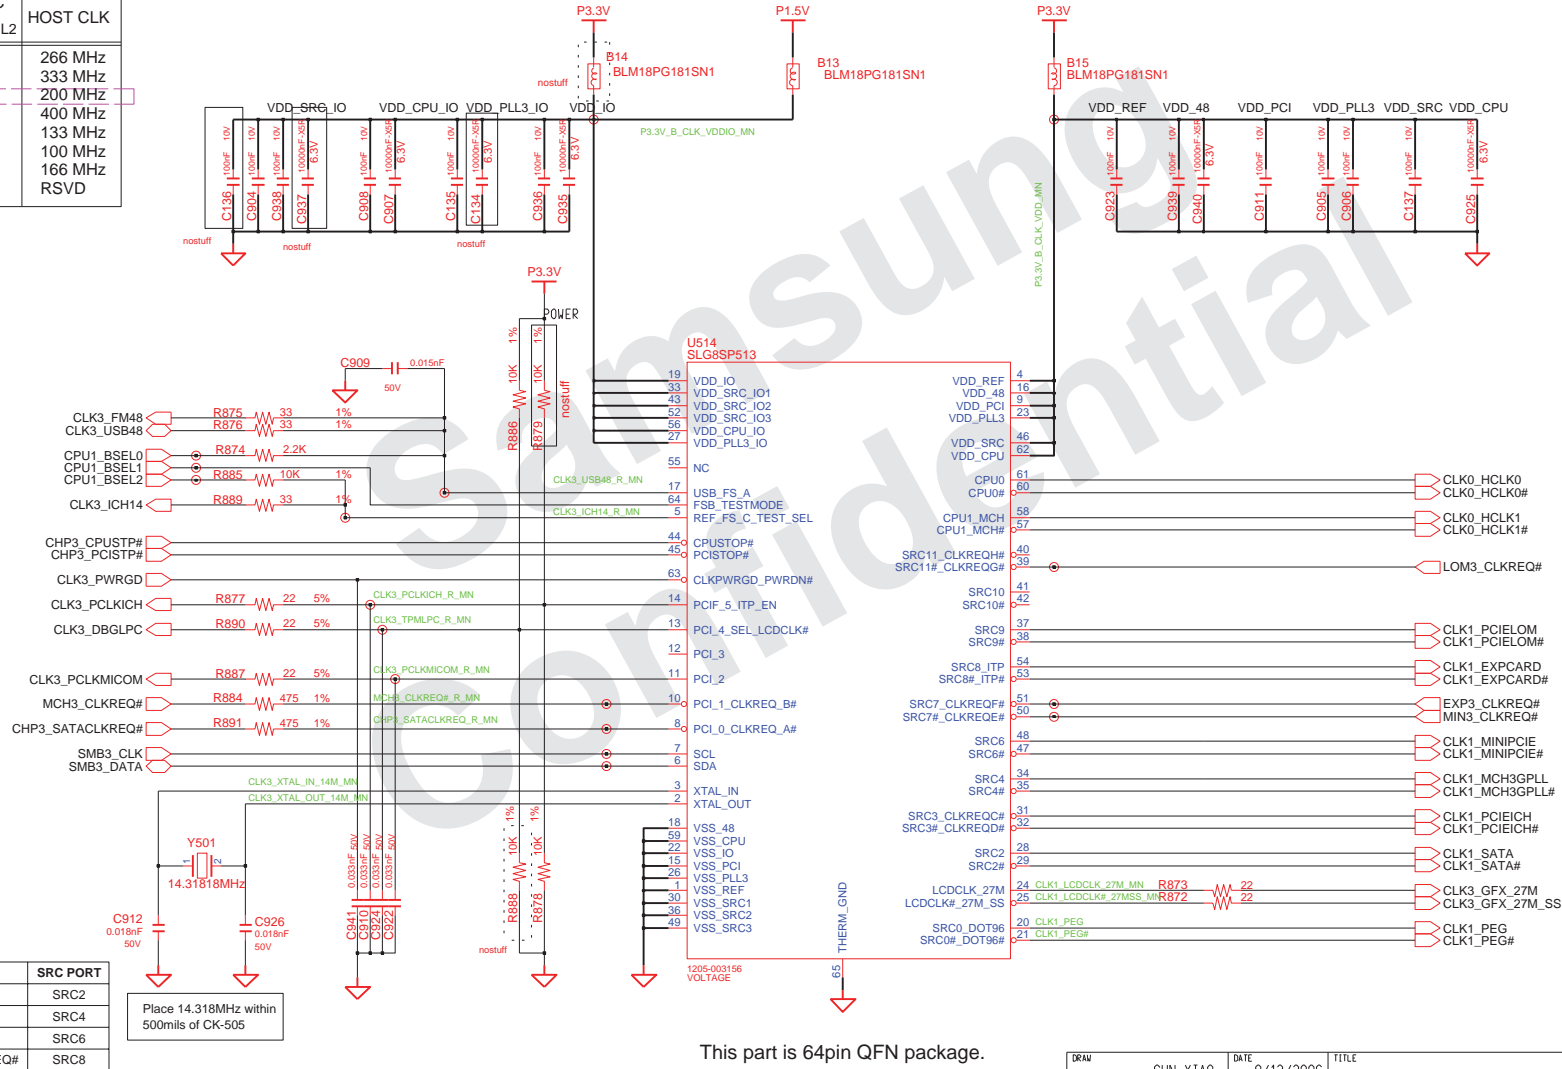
L2 HOST CLK
266 MHz
333 MHz
200 MHz
400 MHz
133 MHz
100 MHz
166 MHz
RSVD

P3.3V
B14
BLM18PG181SN1
nostuff
P1.5V
B13
BLM18PG181SN1
P3.3V
B15
BLM18PG181SN1

VDD_SRC_IO VDD_CPU_IO VDD_PLL3_IO VDD_IO
P3.3V_B_CLK_VDDIO_MN
VDD_REF VDD_48 VDD_PCI VDD_PLL3 VDD_SRC VDD_CPU

C136 C904 C938 C937 C908 C907 C135 C134 C936 C935
nostuff nostuff nostuff
C923 C939 C940 C911 C905 C906 C137 C925

P3.3V_B_CLK_VDD_MN
P3.3V
POWER
C909 0.015nF 50V
R886 10K 1% R879 10K 1% nostuff

U514
SLG8SP513

CLK3_FM48 R875 33 1%
CLK3_USB48 R876 33 1%
CPU1_BSEL0 R874 2.2K
CPU1_BSEL1
CPU1_BSEL2 R885 10K 1%
CLK3_ICH14 R889 33 1%
CHP3_CPUSTP#
CHP3_PCISTP#
CLK3_PWRGD
CLK3_PCLKICH R877 22 5% CLK3_PCLKICH_R_MN
CLK3_DBGLPC R890 22 5% CLK3_TPMLPC_R_MN
CLK3_PCLKMICOM R887 22 5% CLK3_PCLKMICOM_R_MN
MCH3_CLKREQ# R884 475 1% MCH3_CLKREQ#_R_MN
CHP3_SATACLKREQ# R891 475 1% CHP3_SATACLKREQ_R_MN
SMB3_CLK
SMB3_DATA
CLK3_XTAL_IN_14M_MN
CLK3_XTAL_OUT_14M_MN
CLK3_USB48_R_MN
CLK3_ICH14_R_MN

19 VDD_IO
33 VDD_SRC_IO1
43 VDD_SRC_IO2
52 VDD_SRC_IO3
56 VDD_CPU_IO
27 VDD_PLL3_IO
55 NC
17 USB_FS_A
64 FSB_TESTMODE
5 REF_FS_C_TEST_SEL
44 CPUSTOP#
45 PCISTOP#
63 CLKPWRGD_PWRDN#
14 PCIF_5_ITP_EN
13 PCI_4_SEL_LCDCLK#
12 PCI_3
11 PCI_2
10 PCI_1_CLKREQ_B#
8 PCI_0_CLKREQ_A#
7 SCL
6 SDA
3 XTAL_IN
2 XTAL_OUT
18 VSS_48
59 VSS_CPU
22 VSS_IO
15 VSS_PCI
26 VSS_PLL3
1 VSS_REF
30 VSS_SRC1
36 VSS_SRC2
49 VSS_SRC3
THERM_GND 65
1205-003156
VOLTAGE

VDD_REF 4
VDD_48 16
VDD_PCI 9
VDD_PLL3 23
VDD_SRC 46
VDD_CPU 62
CPU0 61
CPU0# 60
CPU1_MCH 58
CPU1_MCH# 57
SRC11_CLKREQH# 40
SRC11#_CLKREQG# 39
SRC10 41
SRC10# 42
SRC9 37
SRC9# 38
SRC8_ITP 54
SRC8#_ITP 53
SRC7_CLKREQF# 51
SRC7#_CLKREQE# 50
SRC6 48
SRC6# 47
SRC4 34
SRC4# 35
SRC3_CLKREQC# 31
SRC3#_CLKREQD# 32
SRC2 28
SRC2# 29
LCDCLK_27M 24
LCDCLK#_27M_SS 25
SRC0_DOT96 20
SRC0#_DOT96# 21

CLK0_HCLK0
CLK0_HCLK0#
CLK0_HCLK1
CLK0_HCLK1#
LOM3_CLKREQ#
CLK1_PCIELOM
CLK1_PCIELOM#
CLK1_EXPCARD
CLK1_EXPCARD#
EXP3_CLKREQ#
MIN3_CLKREQ#
CLK1_MINIPCIE
CLK1_MINIPCIE#
CLK1_MCH3GPLL
CLK1_MCH3GPLL#
CLK1_PCIEICH
CLK1_PCIEICH#
CLK1_SATA
CLK1_SATA#
CLK1_LCDCLK_27M_MN R873 22
CLK1_LCDCLK#_27MSS_MN R872 22
CLK3_GFX_27M
CLK3_GFX_27M_SS
CLK1_PEG
CLK1_PEG#
CLK1_PEG
CLK1_PEG#

Y501
14.31818MHz
C912 0.018nF 50V
C926 0.018nF 50V
C941 C910 C924 C922
R888 10K 1% R878 10K 1%
nostuff

| SRC PORT |
|---|
| SRC2 |
| SRC4 |
| SRC6 |
| SRC8 |

Place 14.318MHz within 500mils of CK-505

This part is 64pin QFN package.

Samsung Confidential

DRAW DATE TITLE